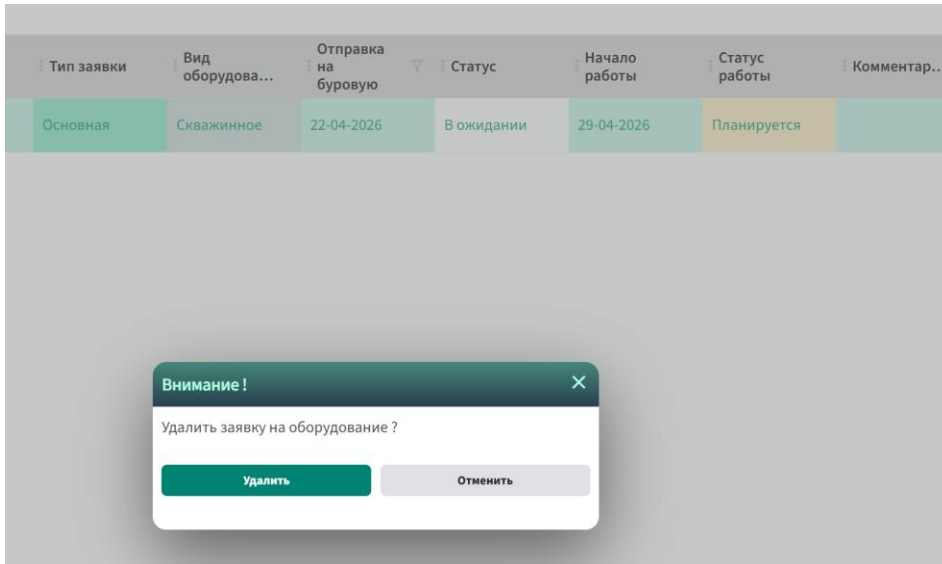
| Тип заявки | Вид оборудова... | Отправка на буровую | Статус | Начало работы | Статус работы | Комментар.. |
|---|---|---|---|---|---|---|
| Основная | Скважинное | 22-04-2026 | В ожидании | 29-04-2026 | Планируется | |

Внимание !

Удалить заявку на оборудование ?

Удалить

Отменить